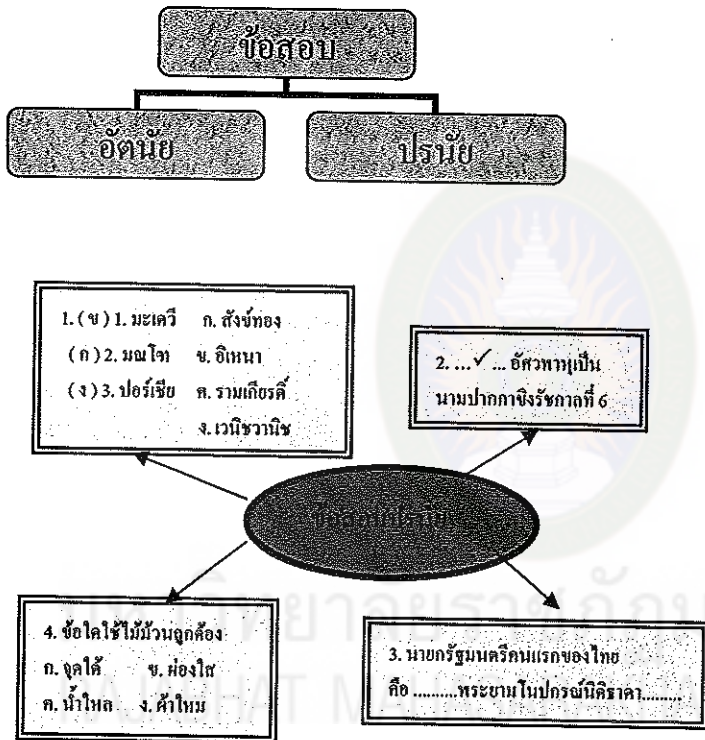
ข้อสอบ

อัตนัย

ปรนัย

1. ( ข ) 1. มะเดวี ก. สังข์ทอง
( ก ) 2. มณโฑ ข. อิเหนา
( ง ) 3. ปอร์เชีย ค. รามเกียรติ์
ง. เวนิชวานิช

2. ...✓... อัศวพาหุเป็นนามปากกาพระมหากษัตริย์รัชกาลที่ 6

ข้อสอบปรนัย

4. ข้อใดใช้ไม้ม้วนถูกต้อง
ก. จุดใต้ ข. ผ่องใส
ค. น้ำไหล ง. ผ้าใหม่

3. นายกรัฐมนตรีคนแรกของไทยคือ ..........พระยามโนปกรณ์นิติธาดา..........

มหาวิทยาลัยราชภัฏ
RAJABHAT MA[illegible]